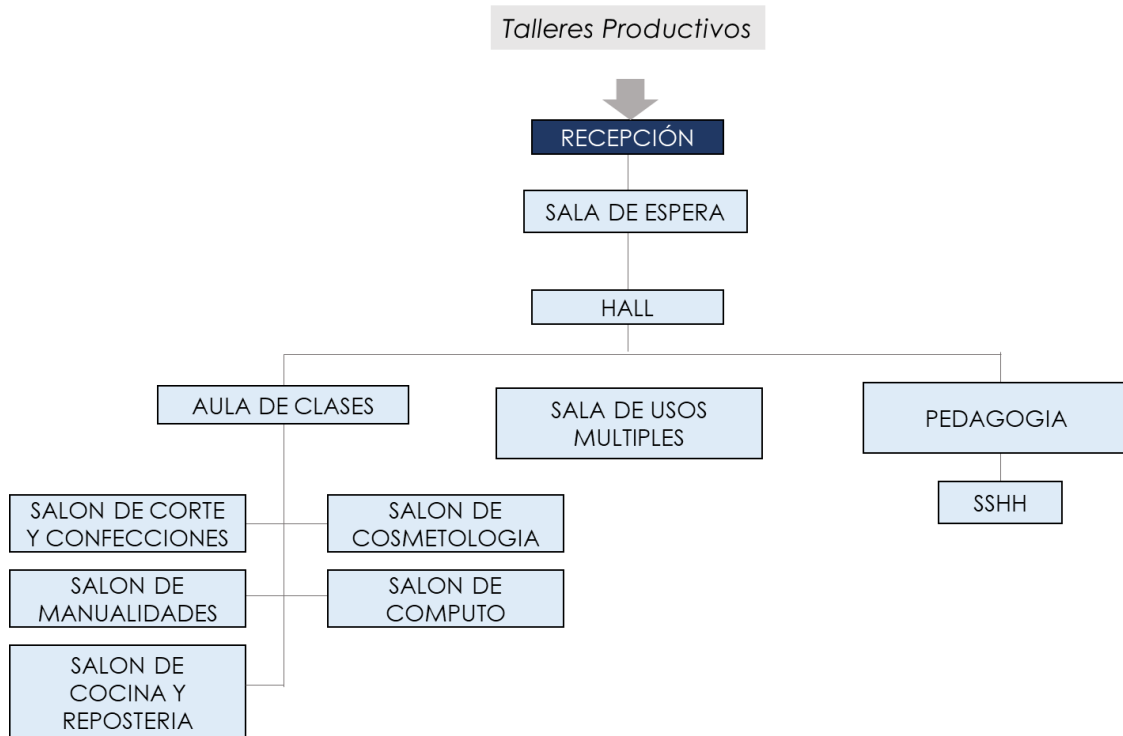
Talleres Productivos

RECEPCIÓN

SALA DE ESPERA

HALL

AULA DE CLASES

SALA DE USOS MULTIPLES

PEDAGOGIA

SSHH

SALON DE CORTE Y CONFECCIONES

SALON DE COSMETOLOGIA

SALON DE MANUALIDADES

SALON DE COMPUTO

SALON DE COCINA Y REPOSTERIA